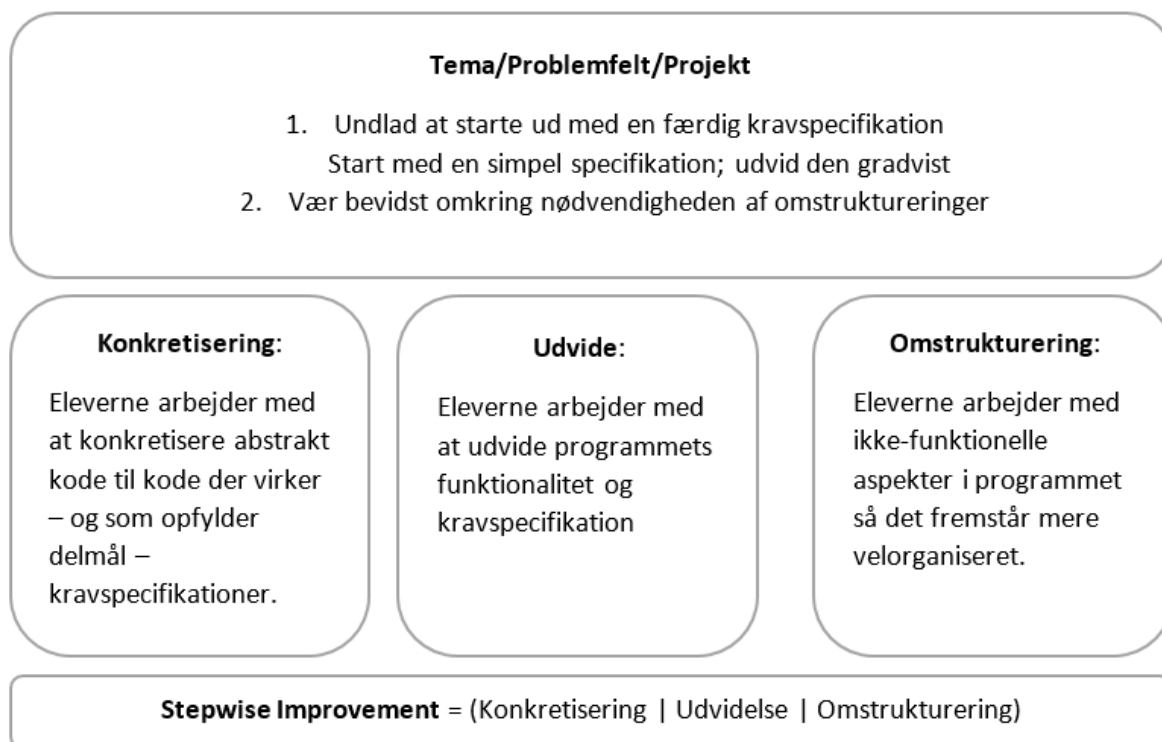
**Tema/Problemfelt/Projekt**

1. Undlad at starte ud med en færdig kravspecifikation
Start med en simpel specifikation; udvid den gradvist
2. Vær bevidst omkring nødvendigheden af omstruktureringer

**Konkretisering**:

Eleverne arbejder med at konkretisere abstrakt kode til kode der virker – og som opfylder delmål – kravspecifikationer.

**Udvide**:

Eleverne arbejder med at udvide programmets funktionalitet og kravspecifikation

**Omstrukturering**:

Eleverne arbejder med ikke-funktionelle aspekter i programmet så det fremstår mere velorganiseret.

**Stepwise Improvement** = (Konkretisering | Udvidelse | Omstrukturering)